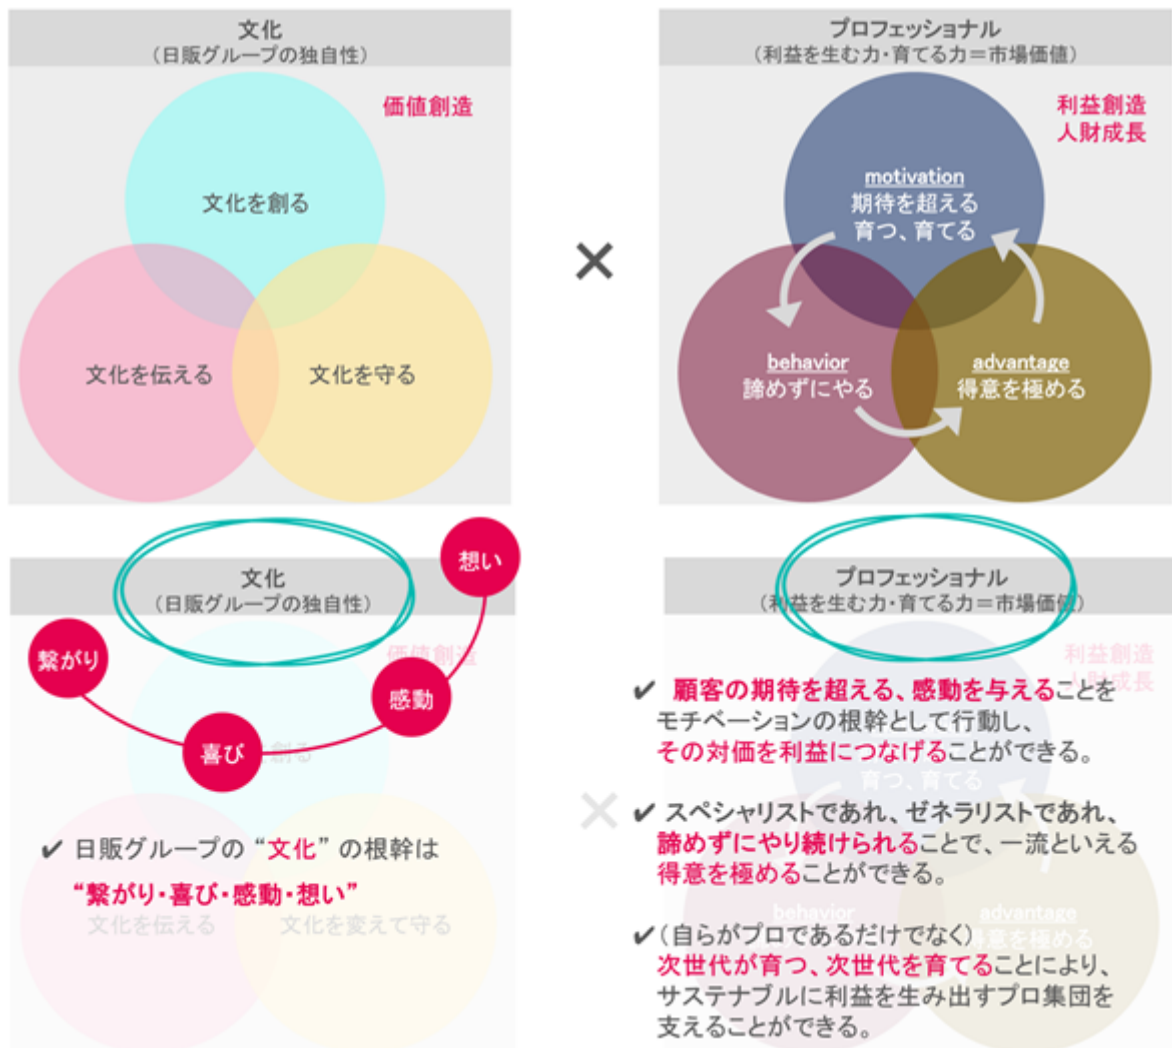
文化
（日販グループの独自性）

価値創造

文化を創る

文化を伝える

文化を守る

×

プロフェッショナル
（利益を生む力・育てる力＝市場価値）

利益創造
人財成長

motivation
期待を超える
育つ、育てる

behavior
諦めずにやる

advantage
得意を極める

文化
（日販グループの独自性）

想い

繋がり

感動

喜び

価値創造

創る

✔ 日販グループの“文化”の根幹は
“繋がり・喜び・感動・想い”

文化を伝える

文化を変えて守る

プロフェッショナル
（利益を生む力・育てる力＝市場価値）

利益創造
人財成長

✔ 顧客の期待を超える、感動を与えることをモチベーションの根幹として行動し、その対価を利益につなげることができる。

育つ、育てる

×

✔ スペシャリストであれ、ゼネラリストであれ、諦めずにやり続けられることで、一流といえる得意を極めることができる。

behavior

advantage

得意を極める

✔（自らがプロであるだけでなく）次世代が育つ、次世代を育てることにより、サステナブルに利益を生み出すプロ集団を支えることができる。